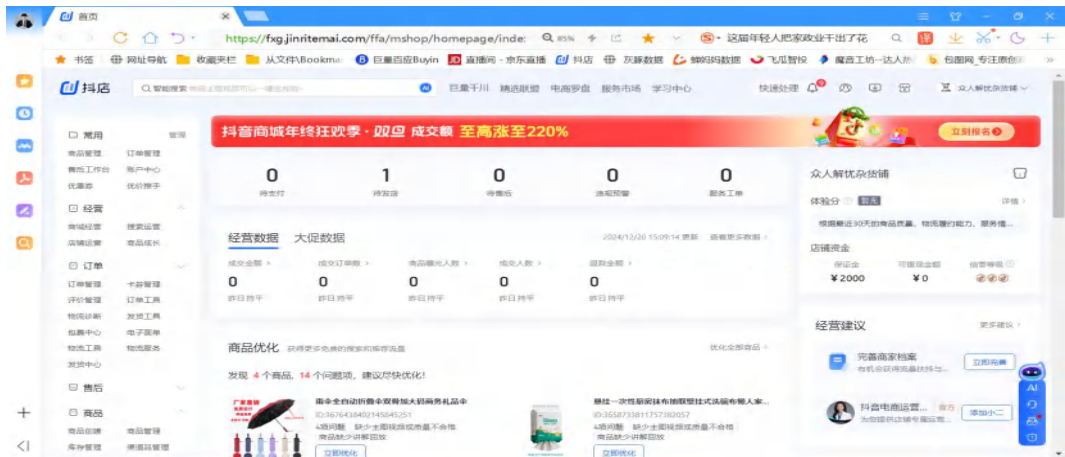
首页

https://fxg.jinritemai.com/ffa/mshop/homepage/inde 85% 这届年轻人把家政业干出了花

书签 网址导航 收藏夹栏 从文件\Bookma 巨量百应Buyin 直播间 - 京东直播 抖店 灰豚数据 蝉妈妈数据 飞瓜智投 魔言工坊-达人… 包图网_专注原创

抖店 智能搜索 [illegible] 巨量千川 精选联盟 电商罗盘 服务市场 学习中心 快速处理 众人解忧杂货铺

常用 管理
商品管理 订单管理
售后工作台 账户中心
优惠券 优价爆卡

经营
商城经营 搜索运营
店铺运营 商品成长

订单
订单管理 卡券管理
评价管理 订单工具
物流诊断 发货工具
批量中心 电子面单
物流工具 物流服务
发货中心

售后

商品
商品创建 商品管理
库存管理 便捷品管理

抖音商城年终狂欢季 · 双旦 成交额 至高涨至220% 立即报名

0 待支付
1 待发货
0 待售后
0 违规预警
0 服务工单

经营数据 大促数据 2024/12/20 15:09:14 更新 查看更多数据
成交金额 成交订单数 商品曝光人数 成交人数 退款金额
0 0 0 0 0
昨日 持平 昨日 持平 昨日 持平 昨日 持平 昨日 持平

商品优化 获得更多免费的搜索和推荐流量 优化全部商品
发现 4 个商品，14 个问题项，建议尽快优化！

雨伞全自动折叠伞双骨加大超商务礼品伞
ID:3676438402145845251
4项问题 缺少主图视频或质量不合格
商品缺少详解回放
立即优化

慧仕一次性厨房抹布懒人抹布挂式洗碗布懒人家…
ID:3658733811757382057
4项问题 缺少主图视频或质量不合格
商品缺少详解回放
立即优化

众人解忧杂货铺
体验分 暂无 详情
根据最近30天的商品质量、物流履约能力、服务情…
店铺资金
保证金 ¥2000
可提现金额 ¥0
信誉等级

经营建议 更多建议
完善商家档案 有机会获得流量扶持与… 立即完善
抖音电商运营… 官方 为您提供店铺专属运营… 添加小二

AI